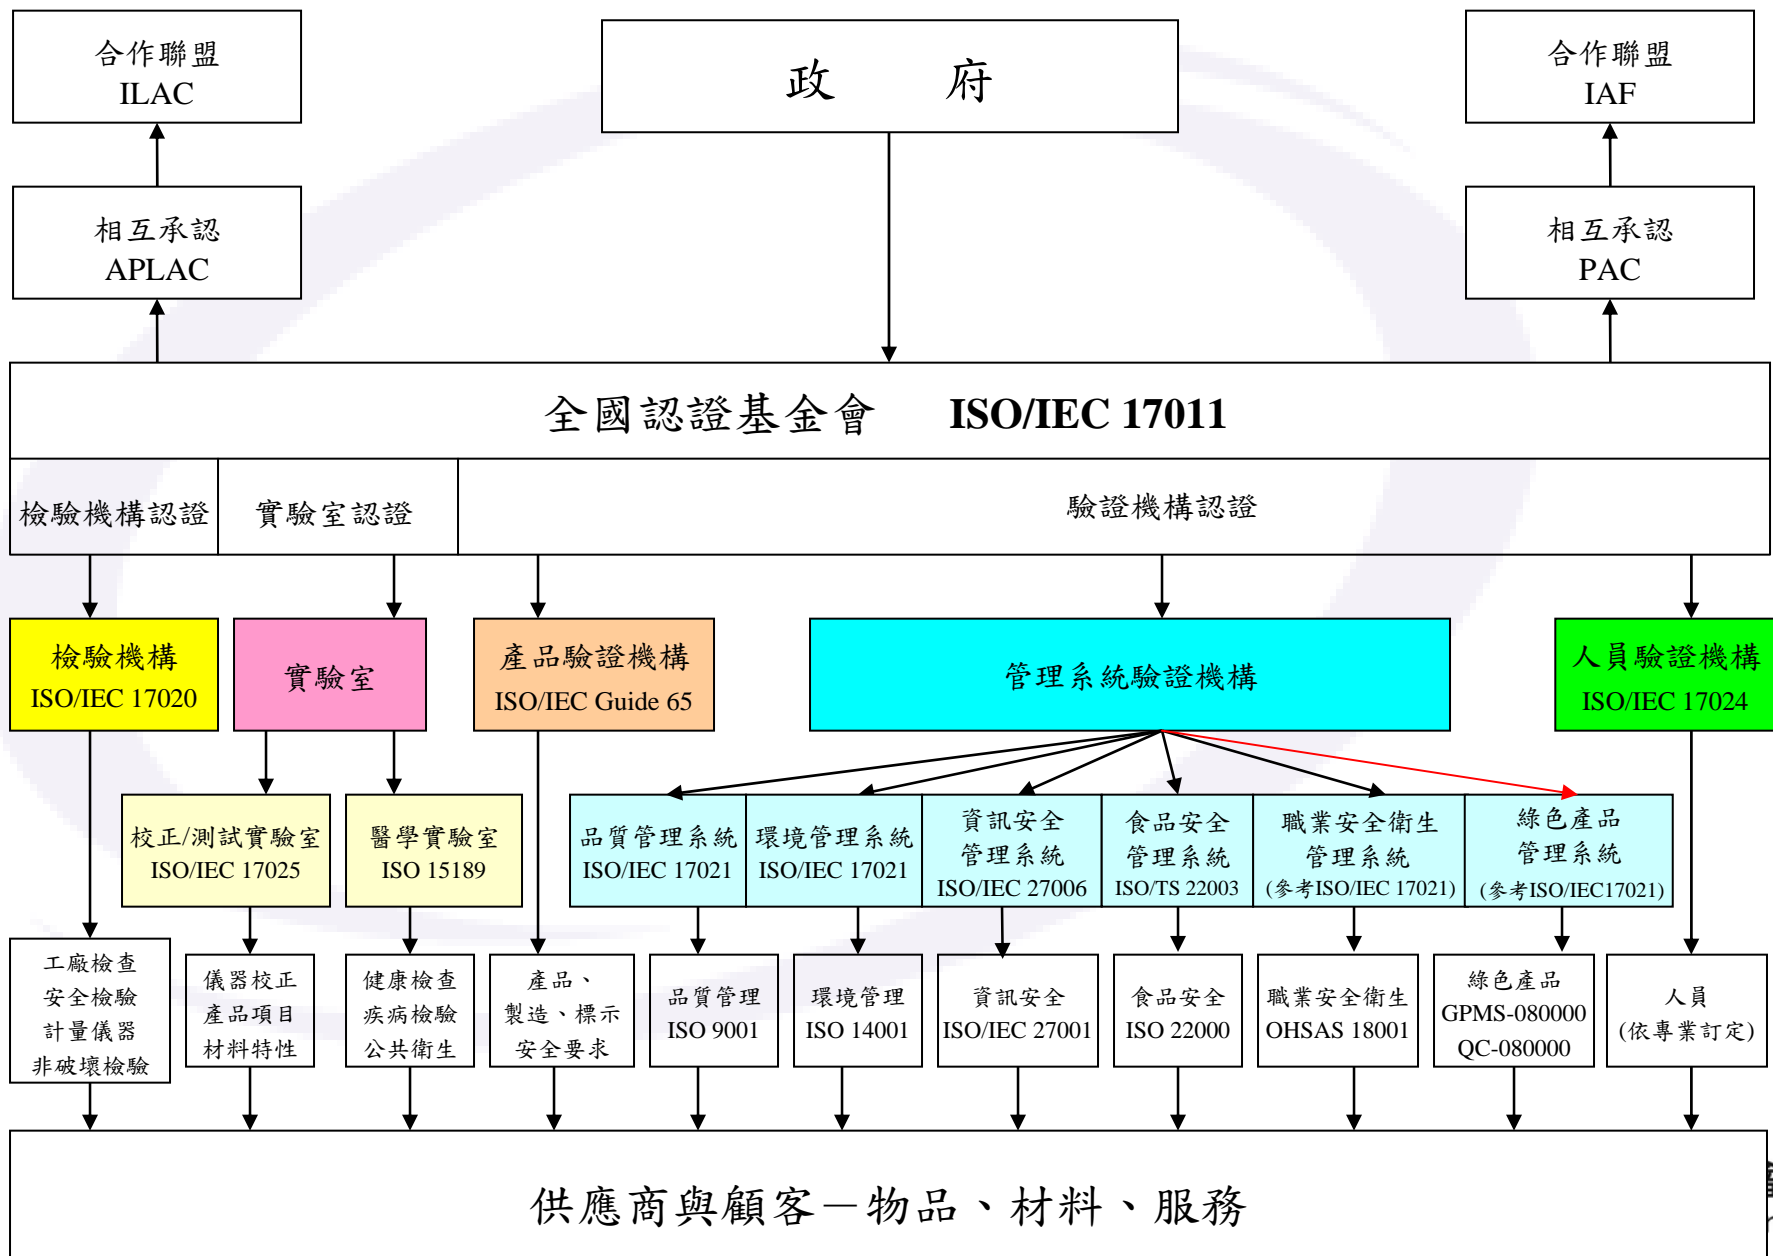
合作聯盟
ILAC

政　　府

合作聯盟
IAF

相互承認
APLAC

相互承認
PAC

全國認證基金會　ISO/IEC 17011

檢驗機構認證　實驗室認證　驗證機構認證

檢驗機構
ISO/IEC 17020

實驗室

產品驗證機構
ISO/IEC Guide 65

管理系統驗證機構

人員驗證機構
ISO/IEC 17024

校正/測試實驗室
ISO/IEC 17025

醫學實驗室
ISO 15189

品質管理系統
ISO/IEC 17021

環境管理系統
ISO/IEC 17021

資訊安全管理系統
ISO/IEC 27006

食品安全管理系統
ISO/TS 22003

職業安全衛生管理系統
(參考ISO/IEC 17021)

綠色產品管理系統
(參考ISO/IEC17021)

工廠檢查
安全檢驗
計量儀器
非破壞檢驗

儀器校正
產品項目
材料特性

健康檢查
疾病檢驗
公共衛生

產品、
製造、標示
安全要求

品質管理
ISO 9001

環境管理
ISO 14001

資訊安全
ISO/IEC 27001

食品安全
ISO 22000

職業安全衛生
OHSAS 18001

綠色產品
GPMS-080000
QC-080000

人員
(依專業訂定)

供應商與顧客－物品、材料、服務